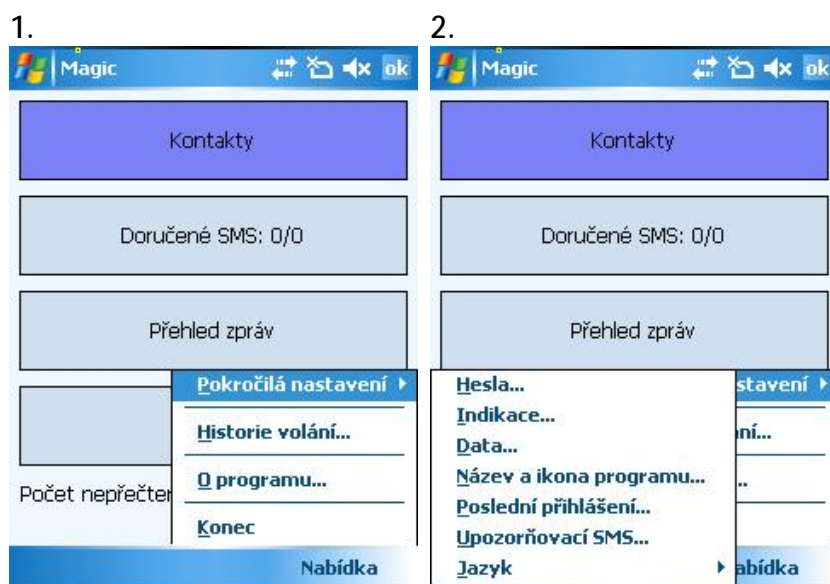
1.

Magic ok

Kontakty

Doručené SMS: 0/0

Přehled zpráv

Pokročilá nastavení

Historie volání...

O programu...

Počet nepřečter

Konec

Nabídka

2.

Magic ok

Kontakty

Doručené SMS: 0/0

Přehled zpráv

Hesla...

Indikace...

Data...

Název a ikona programu...

Poslední přihlášení...

Upozorňovací SMS...

Jazyk

stavení

ní...

..

abídka